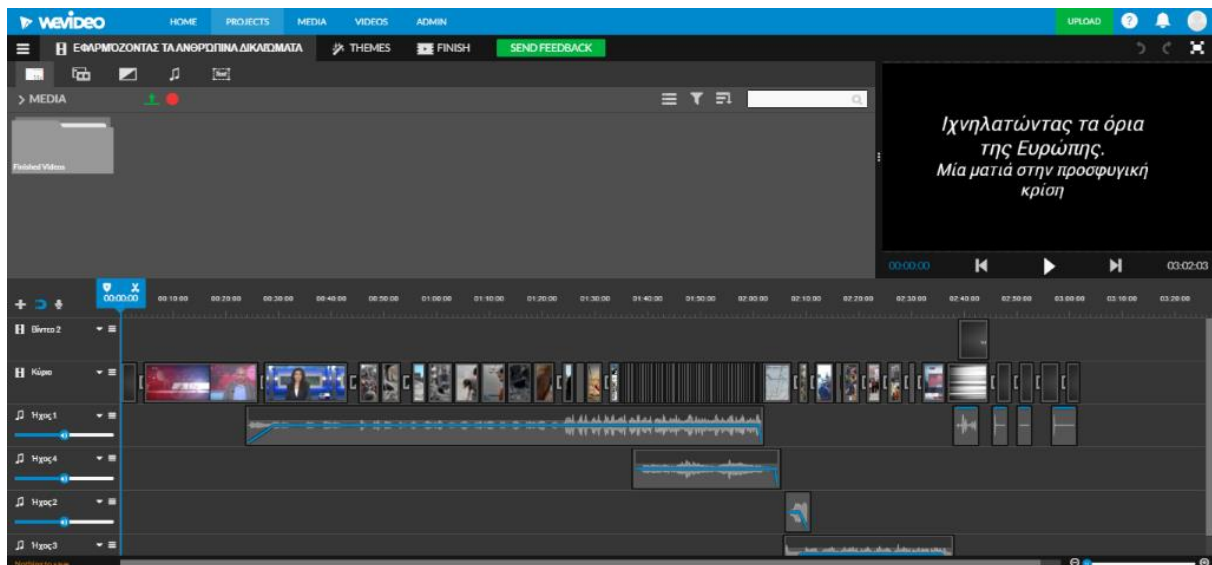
wevideo HOME PROJECTS MEDIA VIDEOS ADMIN UPLOAD

ΕΦΑΡΜΟΖΟΝΤΑΣ ΤΑ ΑΝΘΡΩΠΙΝΑ ΔΙΚΑΙΩΜΑΤΑ THEMES FINISH SEND FEEDBACK

> MEDIA

Finished Videos

Ιχνηλατώντας τα όρια της Ευρώπης. Μία ματιά στην προσφυγική κρίση

00:00:00 03:02:03

00:00:00 00:10:00 00:20:00 00:30:00 00:40:00 00:50:00 01:00:00 01:10:00 01:20:00 01:30:00 01:40:00 01:50:00 02:00:00 02:10:00 02:20:00 02:30:00 02:40:00 02:50:00 03:00:00 03:10:00 03:20:00

Βίντεο 2
Κύριο
Ήχος 1
Ήχος 4
Ήχος 2
Ήχος 3

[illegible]